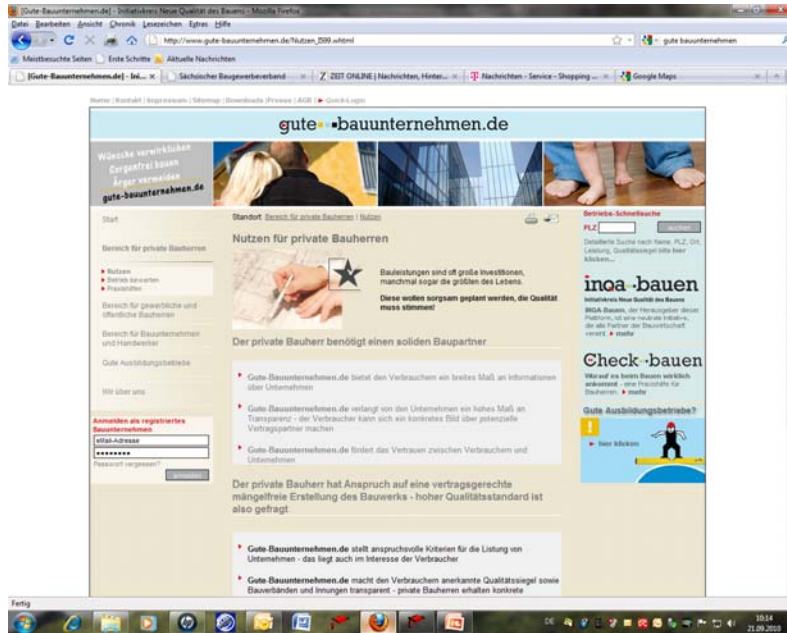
[Gute-Bauunternehmen.de] - Initiativkreis Neue Qualität des Bauens - Mozilla Firefox

Datei Bearbeiten Ansicht Chronik Lesezeichen Extras Hilfe

http://www.gute-bauunternehmen.de/Nutzen_B99.whtml

gute bauunternehmen

Meistbesuchte Seiten | Erste Schritte | Aktuelle Nachrichten

[Gute-Bauunternehmen.de] - Ini... | Sächsischer Baugewerbeverband | ZEIT ONLINE | Nachrichten, Hinter... | Nachrichten - Service - Shopping ... | Google Maps

Home | Kontakt | Impressum | Sitemap | Downloads | Presse | AGB | Quick-Login

gute-bauunternehmen.de

Wünsche verwirklichen
Sorgenfrei bauen
Ärger vermeiden
gute-bauunternehmen.de

Start

Bereich für private Bauherren

Nutzen
Betrieb bewerten
Praxishilfen

Bereich für gewerbliche und öffentliche Bauherren

Bereich für Bauunternehmen und Handwerker

Gute Ausbildungsbetriebe

Wir über uns

Anmelden als registriertes Bauunternehmen

eMail-Adresse
••••••••
Passwort vergessen?
anmelden

Standort: Bereich für private Bauherren | Nutzen

Nutzen für private Bauherren

Bauleistungen sind oft große Investitionen, manchmal sogar die größten des Lebens.

Diese wollen sorgsam geplant werden, die Qualität muss stimmen!

Der private Bauherr benötigt einen soliden Baupartner

Gute-Bauunternehmen.de bietet den Verbrauchern ein breites Maß an Informationen über Unternehmen

Gute-Bauunternehmen.de verlangt von den Unternehmen ein hohes Maß an Transparenz - der Verbraucher kann sich ein konkretes Bild über potenzielle Vertragspartner machen

Gute-Bauunternehmen.de fördert das Vertrauen zwischen Verbrauchern und Unternehmen

Der private Bauherr hat Anspruch auf eine vertragsgerechte mängelfreie Erstellung des Bauwerks - hoher Qualitätsstandard ist also gefragt

Gute-Bauunternehmen.de stellt anspruchsvolle Kriterien für die Listung von Unternehmen - das liegt auch im Interesse der Verbraucher

Gute-Bauunternehmen.de macht den Verbrauchern anerkannte Qualitätssiegel sowie Bauverbänden und Innungen transparent - private Bauherren erhalten konkrete

Betriebs-Schnellsuche
PLZ
suchen
Detaillierte Suche nach Name, PLZ, Ort, Leistung, Qualitätssiegel bitte hier klicken...

inqa-bauen
Initiativkreis Neue Qualität des Bauens
INQA-Bauen, der Herausgeber dieser Plattform, ist eine neutrale Initiative, die alle Partner der Bauwirtschaft vereint. ▸ mehr

Check-bauen
Worauf es beim Bauen wirklich ankommt - eine Praxishilfe für Bauherren. ▸ mehr

Gute Ausbildungsbetriebe?
▸ hier klicken

Fertig

DE 10:14 21.09.2010